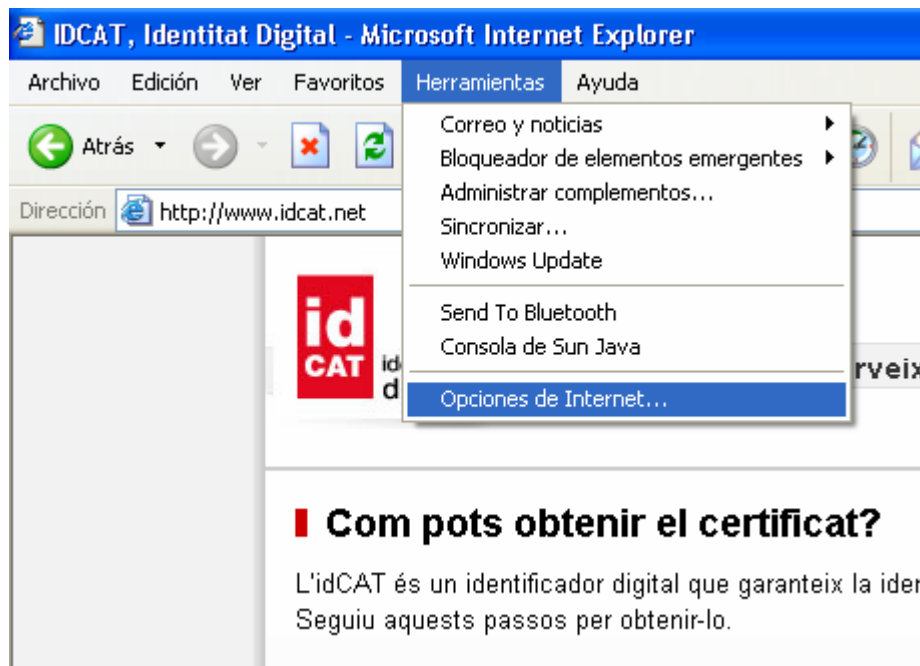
IDCAT, Identitat Digital - Microsoft Internet Explorer

Archivo Edición Ver Favoritos Herramientas Ayuda

Atrás

Dirección http://www.idcat.net

Correo y noticias
Bloqueador de elementos emergentes
Administrar complementos...
Sincronizar...
Windows Update
Send To Bluetooth
Consola de Sun Java
Opciones de Internet...

id CAT

id
d

rveix

Com pots obtenir el certificat?

L'idCAT és un identificador digital que garanteix la ider
Seguiu aquests passos per obtenir-lo.